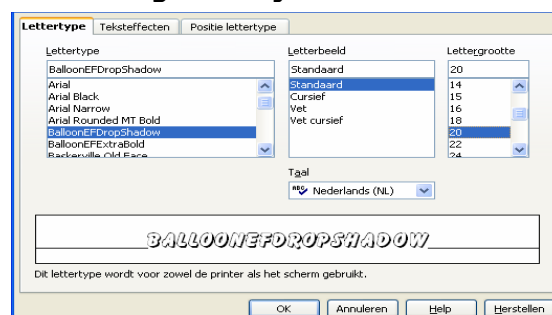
Lettertype | Teksteffecten | Positie lettertype

Lettertype
BalloonEFDropShadow
Arial
Arial Black
Arial Narrow
Arial Rounded MT Bold
BalloonEFDropShadow
BalloonEFExtraBold
Baskerville Old Face

Letterbeeld
Standaard
Standaard
Cursief
Vet
Vet cursief

Lettergrootte
20
14
15
16
18
20
22
24

Taal
Nederlands (NL)

BALLOONEFDROPSHADOW

Dit lettertype wordt voor zowel de printer als het scherm gebruikt.

OK | Annuleren | Help | Herstellen